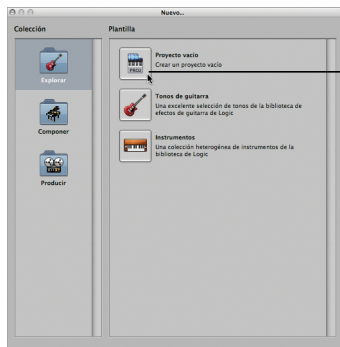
Nuevo...

Colección

Explorar

Componer

Producir

Plantilla

PROJ

Proyecto vacío
Crear un proyecto vacío

Tonos de guitarra
Una excelente selección de tonos de la biblioteca de efectos de guitarra de Logic

Instrumentos
Una colección heterogénea de instrumentos de la biblioteca de Logic